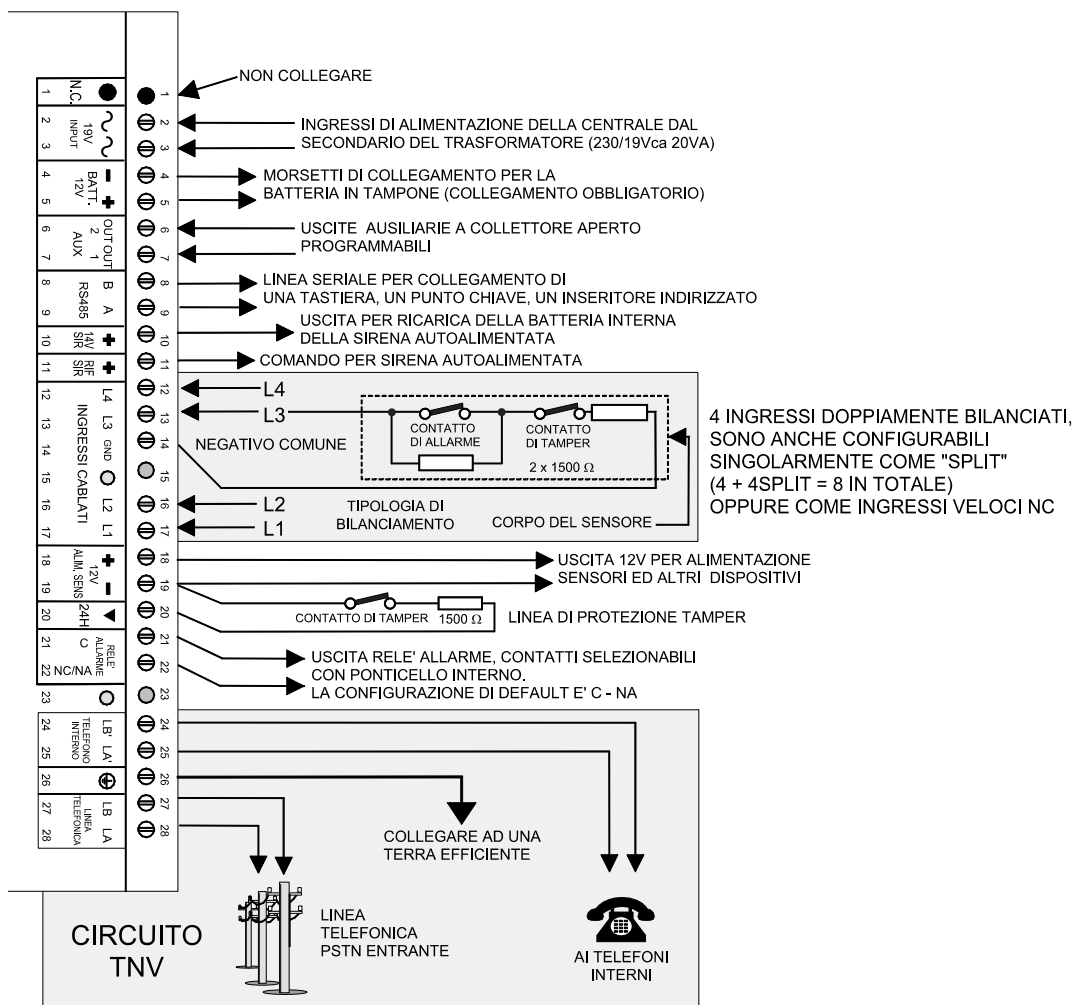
1 N.C.
2 3 ~ 19V INPUT
4 5 BATT. 12V − +
6 7 AUX OUT 2 OUT 1
8 9 RS485 B A
10 14V SIR +
11 RIF SIR +
12 13 14 15 16 17 INGRESSI CABLATI L4 L3 GND L2 L1
18 19 ALIM. SENS 12V + −
20 24H
21 22 RELE' ALLARME C NC/NA
23
24 25 TELEFONO INTERNO LB' LA'
26
27 28 LINEA TELEFONICA LB LA

1 2 3 4 5 6 7 8 9 10 11 12 13 14 15 16 17 18 19 20 21 22 23 24 25 26 27 28

NON COLLEGARE

INGRESSI DI ALIMENTAZIONE DELLA CENTRALE DAL SECONDARIO DEL TRASFORMATORE (230/19Vca 20VA)

MORSETTI DI COLLEGAMENTO PER LA BATTERIA IN TAMPONE (COLLEGAMENTO OBBLIGATORIO)

USCITE AUSILIARIE A COLLETTORE APERTO PROGRAMMABILI

LINEA SERIALE PER COLLEGAMENTO DI UNA TASTIERA, UN PUNTO CHIAVE, UN INSERITORE INDIRIZZATO

USCITA PER RICARICA DELLA BATTERIA INTERNA DELLA SIRENA AUTOALIMENTATA

COMANDO PER SIRENA AUTOALIMENTATA

L4
L3
CONTATTO DI ALLARME
CONTATTO DI TAMPER
2 x 1500 Ω
NEGATIVO COMUNE
L2
L1
TIPOLOGIA DI BILANCIAMENTO
CORPO DEL SENSORE

4 INGRESSI DOPPIAMENTE BILANCIATI, SONO ANCHE CONFIGURABILI SINGOLARMENTE COME "SPLIT" (4 + 4SPLIT = 8 IN TOTALE) OPPURE COME INGRESSI VELOCI NC

USCITA 12V PER ALIMENTAZIONE SENSORI ED ALTRI DISPOSITIVI

CONTATTO DI TAMPER 1500 Ω
LINEA DI PROTEZIONE TAMPER

USCITA RELE' ALLARME, CONTATTI SELEZIONABILI CON PONTICELLO INTERNO.
LA CONFIGURAZIONE DI DEFAULT E' C - NA

COLLEGARE AD UNA TERRA EFFICIENTE

CIRCUITO TNV

LINEA TELEFONICA PSTN ENTRANTE

AI TELEFONI INTERNI